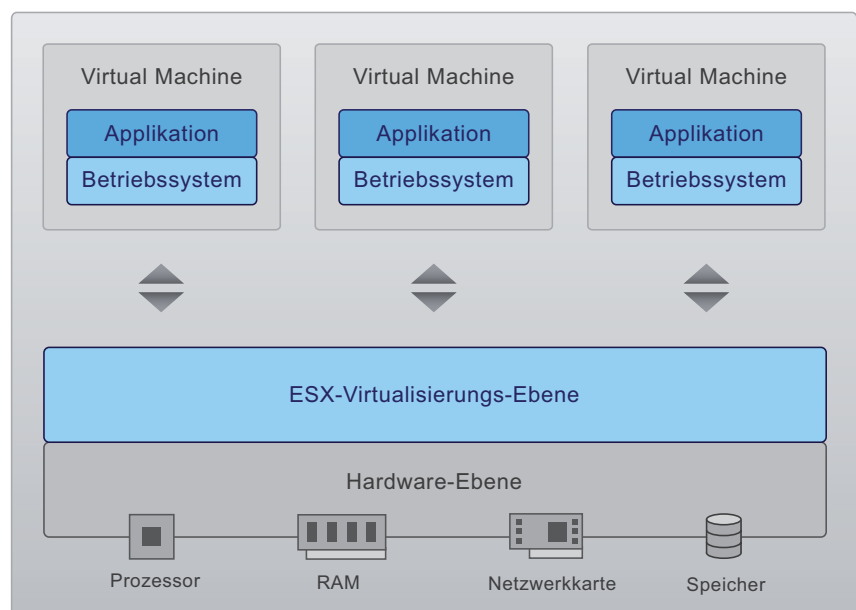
Virtual Machine
Applikation
Betriebssystem

Virtual Machine
Applikation
Betriebssystem

Virtual Machine
Applikation
Betriebssystem

ESX-Virtualisierungs-Ebene

Hardware-Ebene

Prozessor
RAM
Netzwerkkarte
Speicher